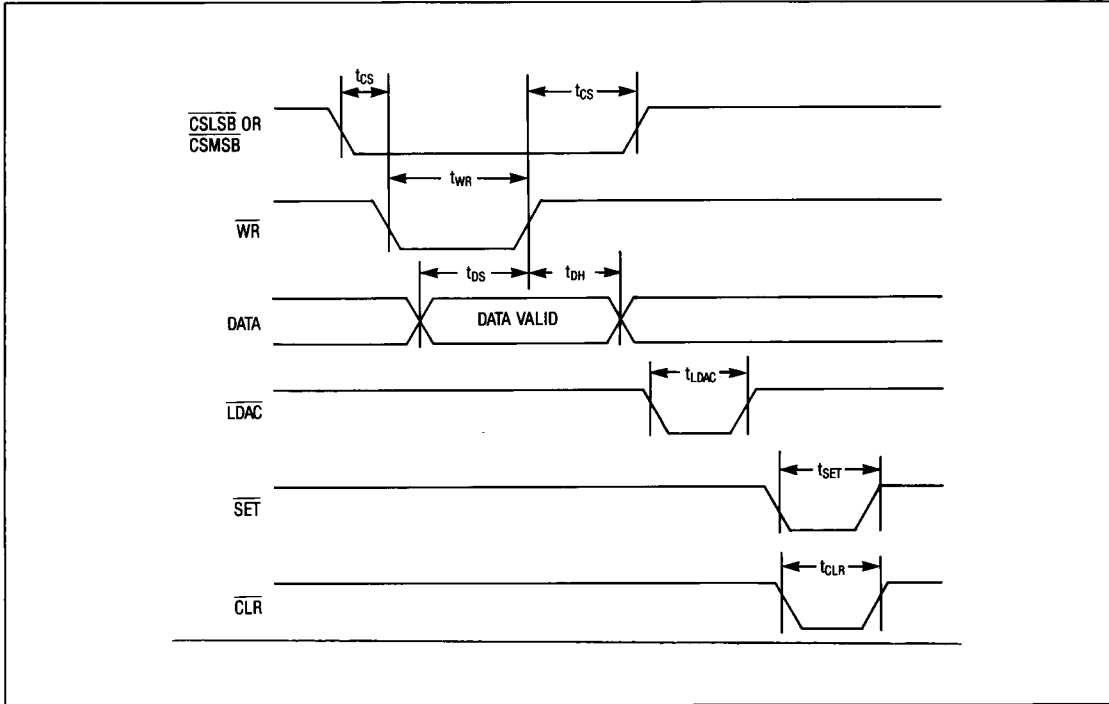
$t_{CS}$

$t_{CS}$

$\overline{CSLSB}$ OR $\overline{CSMSB}$

$t_{WR}$

$\overline{WR}$

$t_{DS}$

$t_{DH}$

DATA

DATA VALID

$t_{LDAC}$

$\overline{LDAC}$

$t_{SET}$

$\overline{SET}$

$t_{CLR}$

$\overline{CLR}$